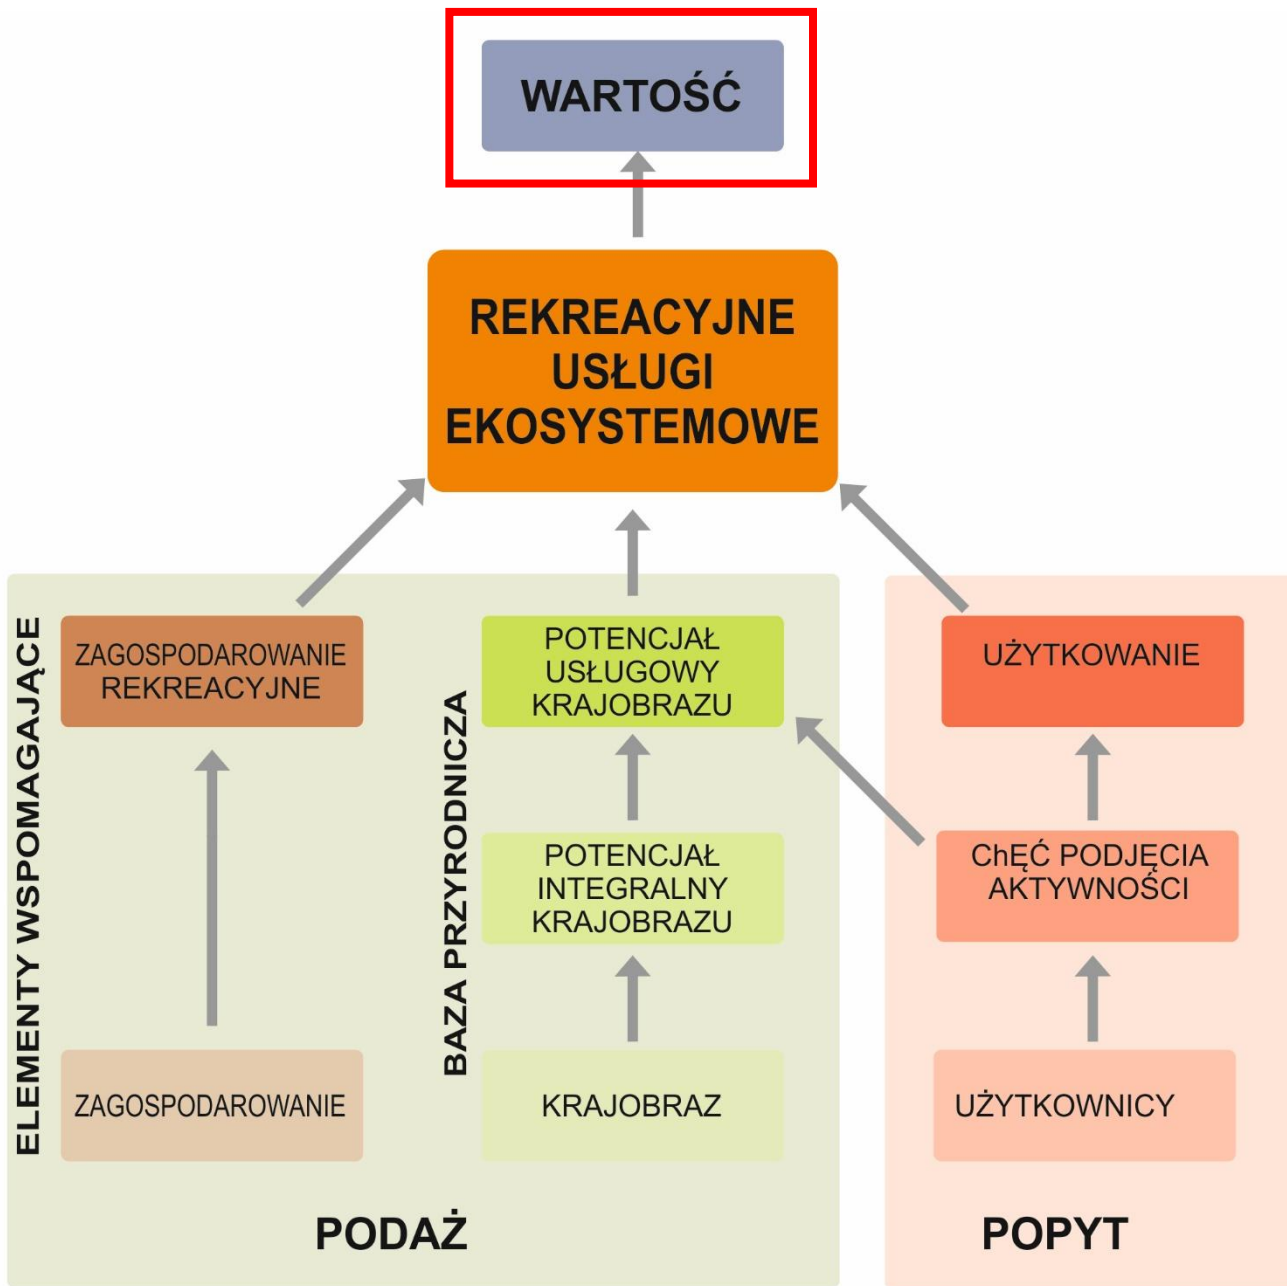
WARTOŚĆ

REKREACYJNE USŁUGI EKOSYSTEMOWE

ELEMENTY WSPOMAGAJĄCE

ZAGOSPODAROWANIE REKREACYJNE

ZAGOSPODAROWANIE

BAZA PRZYRODNICZA

POTENCJAŁ USŁUGOWY KRAJOBRAZU

POTENCJAŁ INTEGRALNY KRAJOBRAZU

KRAJOBRAZ

UŻYTKOWANIE

ChĘĆ PODJĘCIA AKTYWNOŚCI

UŻYTKOWNICY

PODAŻ

POPYT